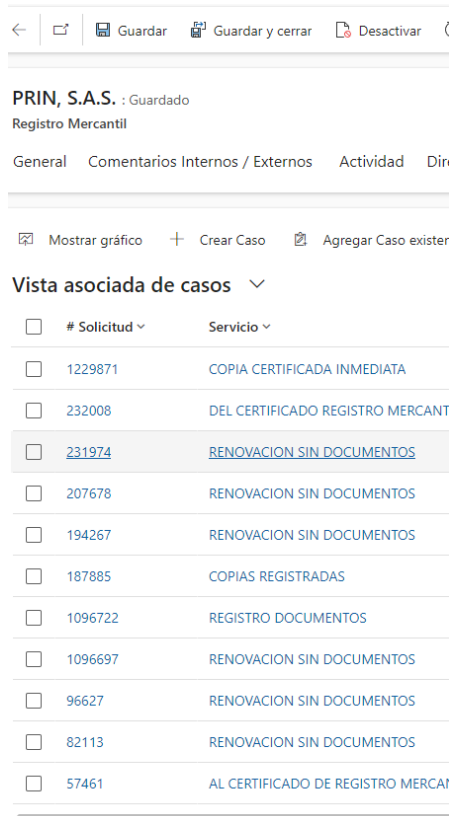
Guardar Guardar y cerrar Desactivar

PRIN, S.A.S. : Guardado
Registro Mercantil

General Comentarios Internos / Externos Actividad Dir

Mostrar gráfico + Crear Caso Agregar Caso exister

Vista asociada de casos

| # Solicitud | Servicio |
|---|---|
| 1229871 | COPIA CERTIFICADA INMEDIATA |
| 232008 | DEL CERTIFICADO REGISTRO MERCANT |
| 231974 | RENOVACION SIN DOCUMENTOS |
| 207678 | RENOVACION SIN DOCUMENTOS |
| 194267 | RENOVACION SIN DOCUMENTOS |
| 187885 | COPIAS REGISTRADAS |
| 1096722 | REGISTRO DOCUMENTOS |
| 1096697 | RENOVACION SIN DOCUMENTOS |
| 96627 | RENOVACION SIN DOCUMENTOS |
| 82113 | RENOVACION SIN DOCUMENTOS |
| 57461 | AL CERTIFICADO DE REGISTRO MERCAI |